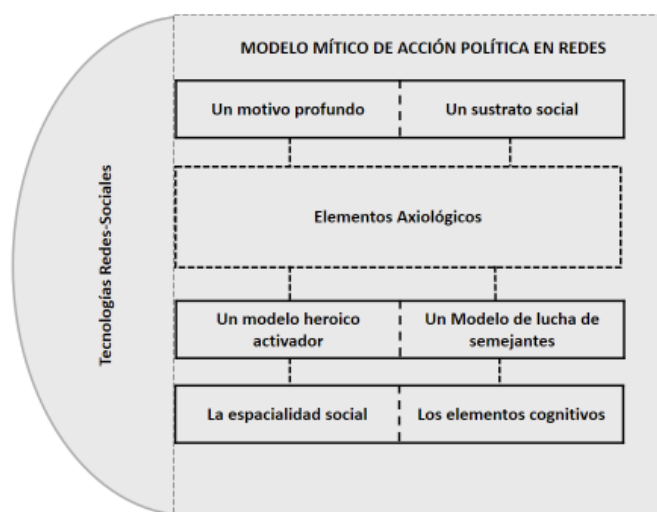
Tecnologías Redes-Sociales

MODELO MÍTICO DE ACCIÓN POLÍTICA EN REDES

Un motivo profundo

Un sustrato social

Elementos Axiológicos

Un modelo heroico activador

Un Modelo de lucha de semejantes

La espacialidad social

Los elementos cognitivos